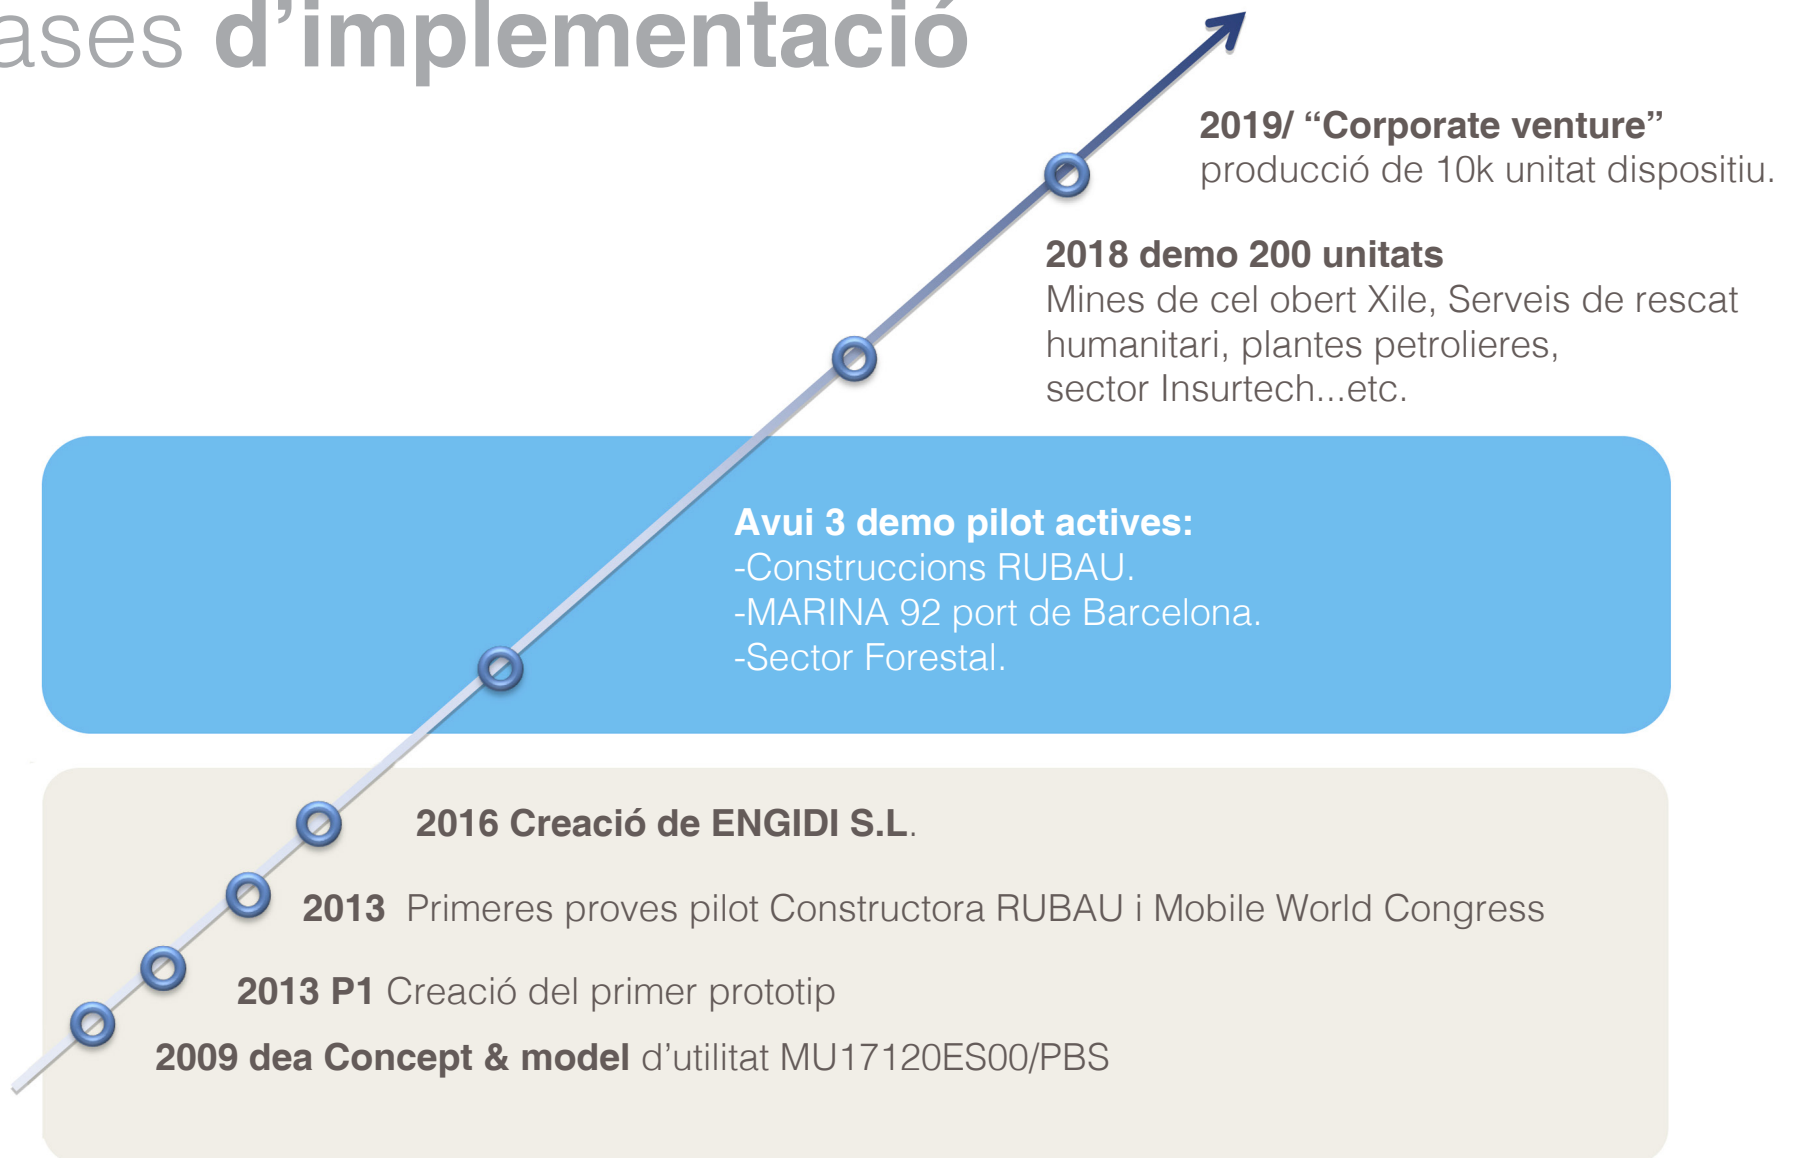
ases d'implementació

2019/ "Corporate venture" producció de 10k unitat dispositiu.

2018 demo 200 unitats
Mines de cel obert Xile, Serveis de rescat humanitari, plantes petrolieres, sector Insurtech...etc.

Avui 3 demo pilot actives:
-Construccions RUBAU.
-MARINA 92 port de Barcelona.
-Sector Forestal.

2016 Creació de ENGIDI S.L.

2013 Primeres proves pilot Constructora RUBAU i Mobile World Congress

2013 P1 Creació del primer prototip

2009 dea Concept & model d'utilitat MU17120ES00/PBS